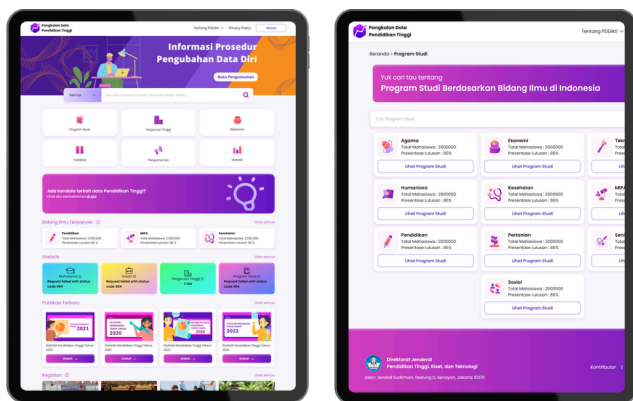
Pangkalan Data Pendidikan Tinggi

Tentang PDDIKTI Privacy Policy Masuk

Informasi Prosedur Pengubahan Data Diri

Buka Pengumuman

Semua

Program Studi

Perguruan Tinggi

Mahasiswa

Fasilitas

Pengumuman

Statistik

Ada kendala terkait data Pendidikan Tinggi?

Bidang Ilmu Terpopuler

Lihat semua

Pendidikan

MIPA

Kesehatan

Statistik

Lihat semua

Publikasi Terbaru

Lihat semua

Statistik Pendidikan Tinggi Tahun 2021

Statistik Pendidikan Tinggi Tahun 2020

Statistik Pendidikan Tinggi Tahun 2022

Kegiatan

Lihat semua

Pangkalan Data Pendidikan Tinggi

Tentang PDDIKTI

Beranda > Program Studi

Yuk cari tau tentang

Program Studi Berdasarkan Bidang Ilmu di Indonesia

Cari Program Studi

Agama
Total Mahasiswa : 2000000
Presentase Lulusan : 86%

Lihat Program Studi

Ekonomi
Total Mahasiswa : 2000000
Presentase Lulusan : 86%

Lihat Program Studi

Humaniora
Total Mahasiswa : 2000000
Presentase Lulusan : 86%

Lihat Program Studi

Kesehatan
Total Mahasiswa : 2000000
Presentase Lulusan : 86%

Lihat Program Studi

Pendidikan
Total Mahasiswa : 2000000
Presentase Lulusan : 86%

Lihat Program Studi

Pertanian
Total Mahasiswa : 2000000
Presentase Lulusan : 86%

Lihat Program Studi

Sosial
Total Mahasiswa : 2000000
Presentase Lulusan : 86%

Lihat Program Studi

Direktorat Jenderal
Pendidikan Tinggi, Riset, dan Teknologi

Kontributor

Jalan Jenderal Sudirman, Gedung D, Senayan, Jakarta 10270